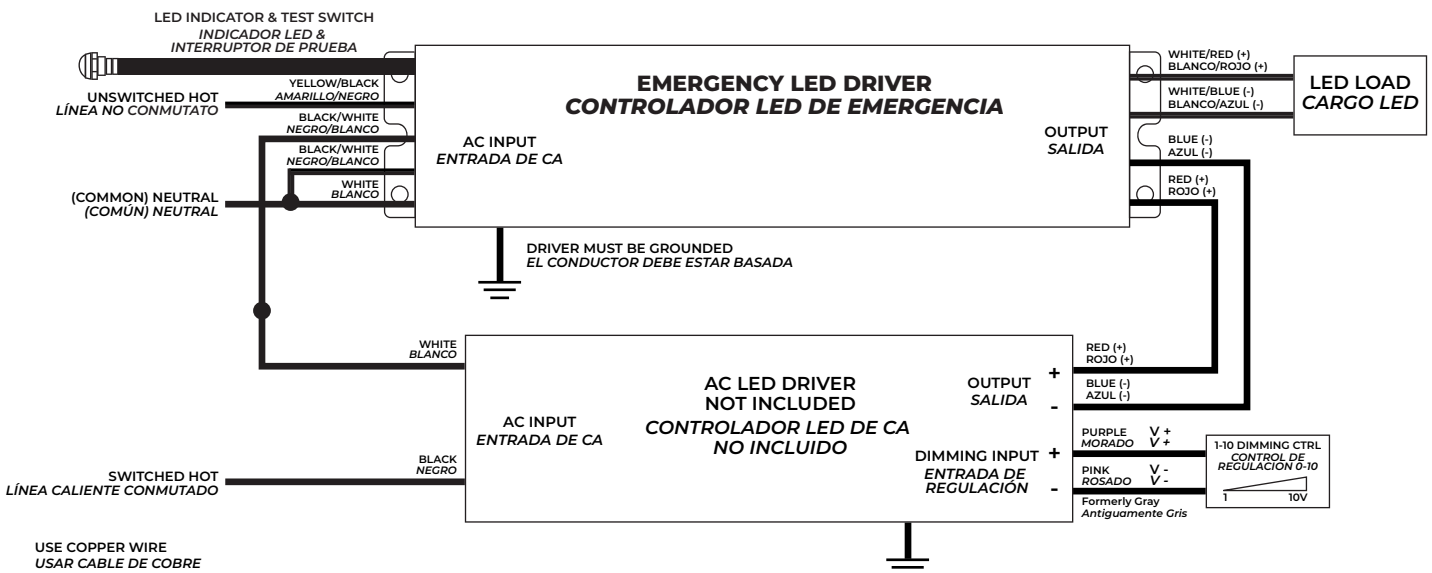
LED INDICATOR & TEST SWITCH
INDICADOR LED & INTERRUPTOR DE PRUEBA

UNSWITCHED HOT
LÍNEA NO CONMUTATO

YELLOW/BLACK
AMARILLO/NEGRO

BLACK/WHITE
NEGRO/BLANCO

BLACK/WHITE
NEGRO/BLANCO

WHITE
BLANCO

(COMMON) NEUTRAL
(COMÚN) NEUTRAL

EMERGENCY LED DRIVER
CONTROLADOR LED DE EMERGENCIA

AC INPUT
ENTRADA DE CA

OUTPUT
SALIDA

WHITE/RED (+)
BLANCO/ROJO (+)

WHITE/BLUE (-)
BLANCO/AZUL (-)

LED LOAD
CARGO LED

BLUE (-)
AZUL (-)

RED (+)
ROJO (+)

DRIVER MUST BE GROUNDED
EL CONDUCTOR DEBE ESTAR BASADA

WHITE
BLANCO

RED (+)
ROJO (+)

AC LED DRIVER
NOT INCLUDED
CONTROLADOR LED DE CA
NO INCLUIDO

OUTPUT
SALIDA

+

BLUE (-)
AZUL (-)

-

AC INPUT
ENTRADA DE CA

PURPLE
MORADO
V +
V +

1-10 DIMMING CTRL
CONTROL DE REGULACIÓN 0-10
1
10V

DIMMING INPUT
ENTRADA DE REGULACIÓN
+
-

PINK
ROSADO
V -
V -

Formerly Gray
Antiguamente Gris

BLACK
NEGRO

SWITCHED HOT
LÍNEA CALIENTE CONMUTADO

USE COPPER WIRE
USAR CABLE DE COBRE